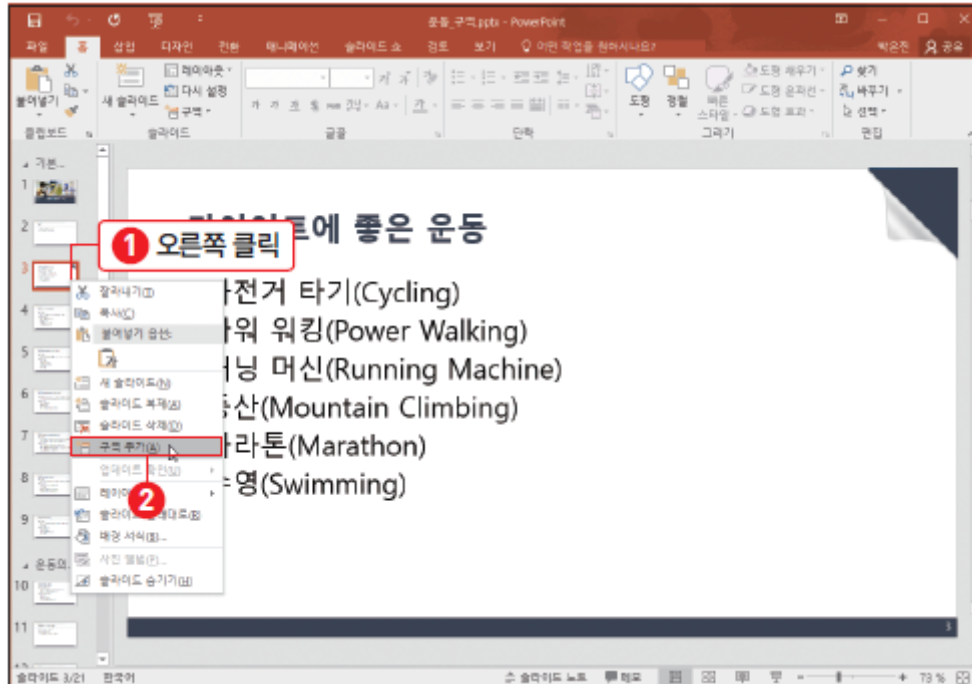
운동_구역.pptx - PowerPoint

파일 홈 삽입 디자인 전환 애니메이션 슬라이드 쇼 검토 보기 어떤 작업을 원하시나요?

박은진 공유

붙여넣기 새 슬라이드 레이아웃 다시 설정 구역 도형 정렬 빠른 스타일 도형 채우기 도형 윤곽선 도형 효과 찾기 바꾸기 선택

클립보드 슬라이드 글꼴 단락 그리기 편집

기본...

1 2 3 4 5 6 7 8 9

운동의...

10 11

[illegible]트에 좋은 운동

1 오른쪽 클릭

자전거 타기(Cycling)

파워 워킹(Power Walking)

러닝 머신(Running Machine)

등산(Mountain Climbing)

마라톤(Marathon)

수영(Swimming)

잘라내기(T)
복사(C)
붙여넣기 옵션:
새 슬라이드(N)
슬라이드 복제(A)
슬라이드 삭제(D)
구역 추가(A)
업데이트 확인(U)
레이아웃
2
슬라이드 다시 설정(R)
배경 서식(B)...
사진 앨범(P)...
슬라이드 숨기기(H)

3

슬라이드 3/21 한국어 슬라이드 노트 메모 73 %